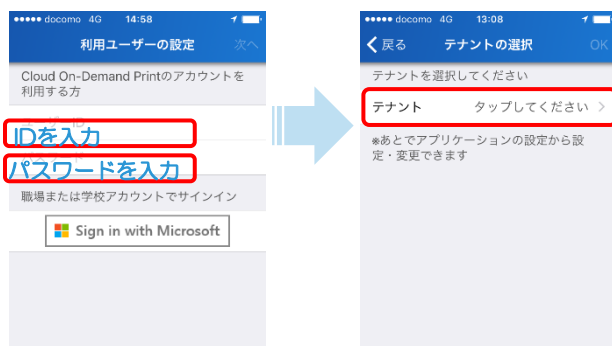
●●●●● docomo 4G 14:58

利用ユーザーの設定 次へ

Cloud On-Demand Printのアカウントを利用する方

IDを入力

パスワードを入力

職場または学校アカウントでサインイン

Sign in with Microsoft

●●●●● docomo 4G 13:08

戻る テナントの選択 OK

テナントを選択してください

テナント タップしてください >

※あとでアプリケーションの設定から設定・変更できます